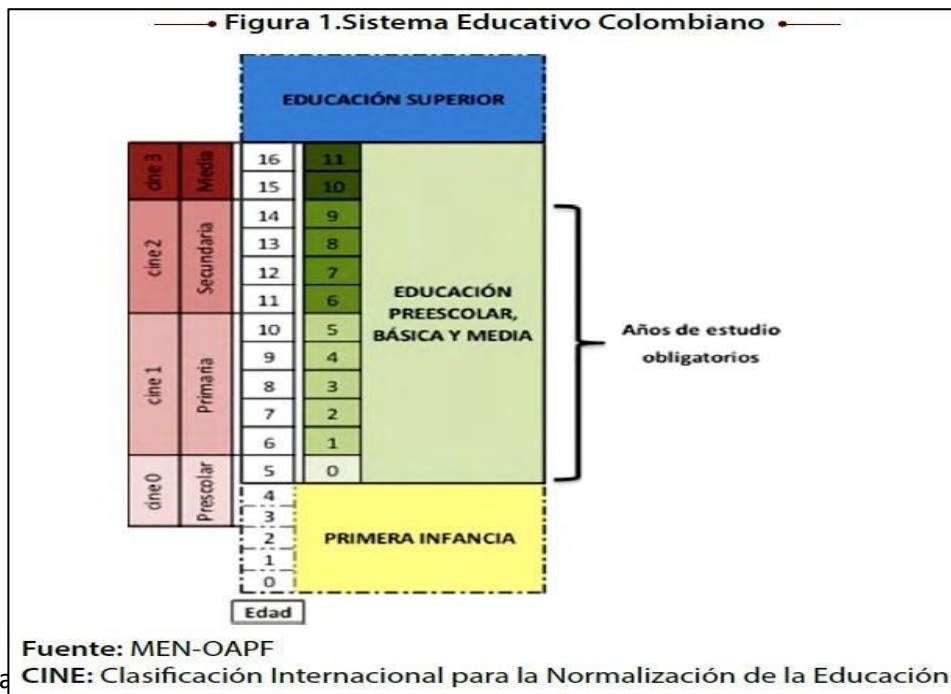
Figura 1.Sistema Educativo Colombiano

EDUCACIÓN SUPERIOR

| | | Edad | Grado |
|---|---|---|---|
| cine 3 | Media | 16 | 11 |
| | | 15 | 10 |
| cine 2 | Secundaria | 14 | 9 |
| | | 13 | 8 |
| | | 12 | 7 |
| | | 11 | 6 |
| cine 1 | Primaria | 10 | 5 |
| | | 9 | 4 |
| | | 8 | 3 |
| | | 7 | 2 |
| | | 6 | 1 |
| cine 0 | Prescolar | 5 | 0 |
| | | 4 | |
| | | 3 | |
| | | 2 | |
| | | 1 | |
| | | 0 | |

EDUCACIÓN PREESCOLAR, BÁSICA Y MEDIA

Años de estudio obligatorios

PRIMERA INFANCIA

Edad

Fuente: MEN-OAPF
a CINE: Clasificación Internacional para la Normalización de la Educación